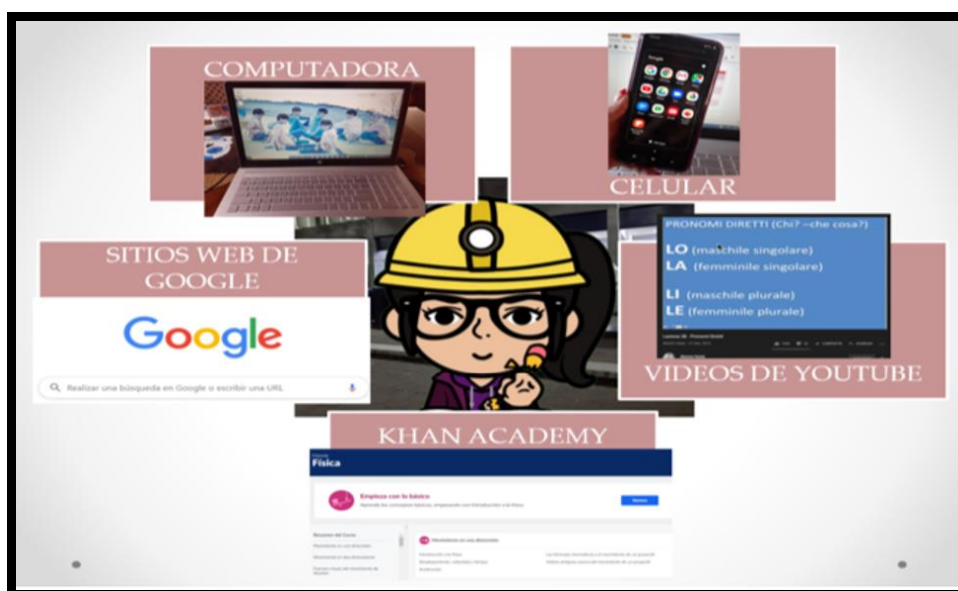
COMPUTADORA

CELULAR

SITIOS WEB DE GOOGLE

Google

Realizar una búsqueda en Google o escribir una URL

PRONOMI DIRETTI (Chi? –che cosa?)

LO (maschile singolare)
LA (femminile singolare)

LI (maschile plurale)
LE (femminile plurale)

VIDEOS DE YOUTUBE

KHAN ACADEMY

Física

Empieza con lo básico

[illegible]